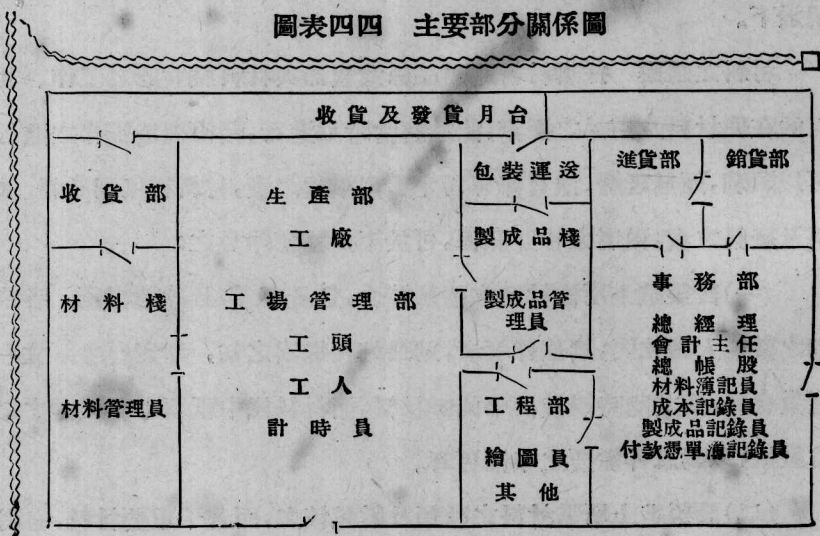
圖表四四　主要部分關係圖

收貨及發貨月台

收貨部

材料棧

材料管理員

生產部

工廠

工場管理部

工頭

工人

計時員

包裝運送

製成品棧

製成品管理員

工程部

繪圖員

其他

進貨部

銷貨部

事務部

總經理

會計主任

總帳股

材料簿記員

成本記錄員

製成品記錄員

付款憑單簿記錄員